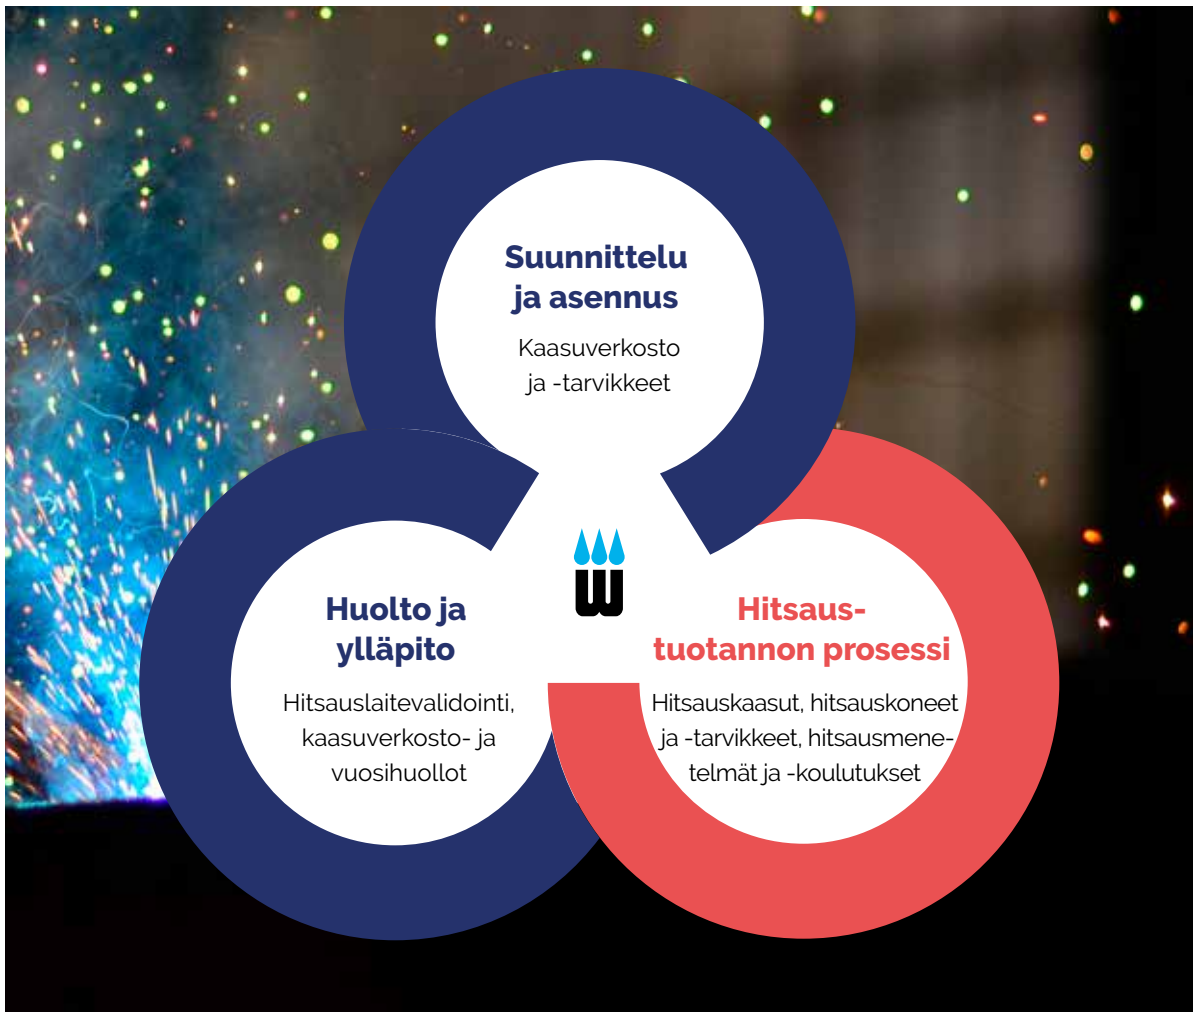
Suunnittelu ja asennus

Kaasuverkosto ja -tarvikkeet

Huolto ja ylläpito

Hitsauslaitevalidointi, kaasuverkosto- ja vuosihuollot

Hitsaus-tuotannon prosessi

Hitsauskaasut, hitsauskoneet ja -tarvikkeet, hitsausmenetelmät ja -koulutukset